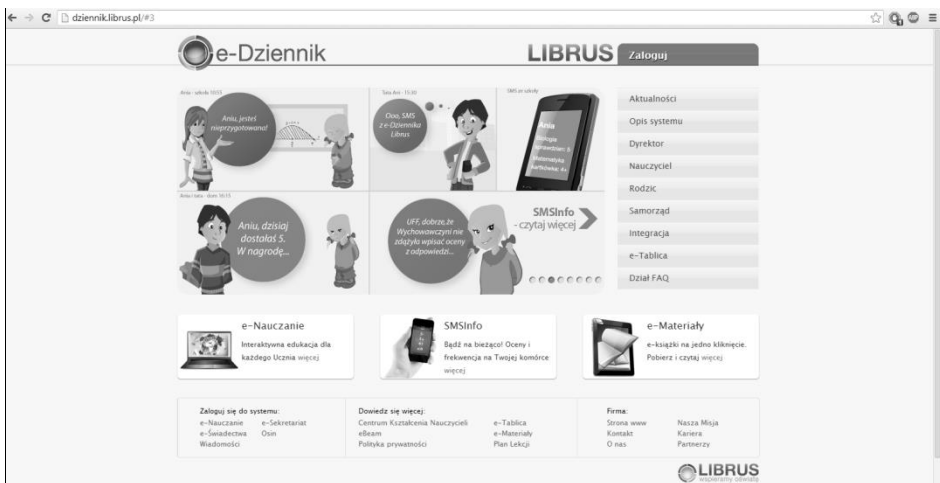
dziennik.librus.pl/#3

e-Dziennik

LIBRUS Zaloguj

Ania - szkoła 10:15

Aniu, jesteś nieprzygotowana!

Tata Ani - 15:30

Ooo, SMS z e-Dziennika Librus

SMS ze szkoły

Ania
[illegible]
Matematyka
Kartkówka: 4+

Ania i tata - dom 16:15

Aniu, dzisiaj dostałaś 5. W nagrodę...

UFF, dobrze, że Wychowawczyni nie zdążyła wpisać oceny z odpowiedzi...

SMSInfo - czytaj więcej

Aktualności
Opis systemu
Dyrektor
Nauczyciel
Rodzic
Samorząd
Integracja
e-Tablica
Dział FAQ

e-Nauczanie
Interaktywna edukacja dla każdego Ucznia więcej

SMSInfo
Bądź na bieżąco! Oceny i frekwencja na Twojej komórce więcej

e-Materiały
e-książki na jedno kliknięcie. Pobierz i czytaj więcej

Zaloguj się do systemu:
e-Nauczanie
e-Sekretariat
e-Świadectwa
Osin
Wiadomości

Dowiedz się więcej:
Centrum Kształcenia Nauczycieli
eBeam
Polityka prywatności
e-Tablica
e-Materiały
Plan Lekcji

Firma:
Strona www
Kontakt
O nas
Nasza Misja
Kariera
Partnerzy

LIBRUS
wspieramy edukację